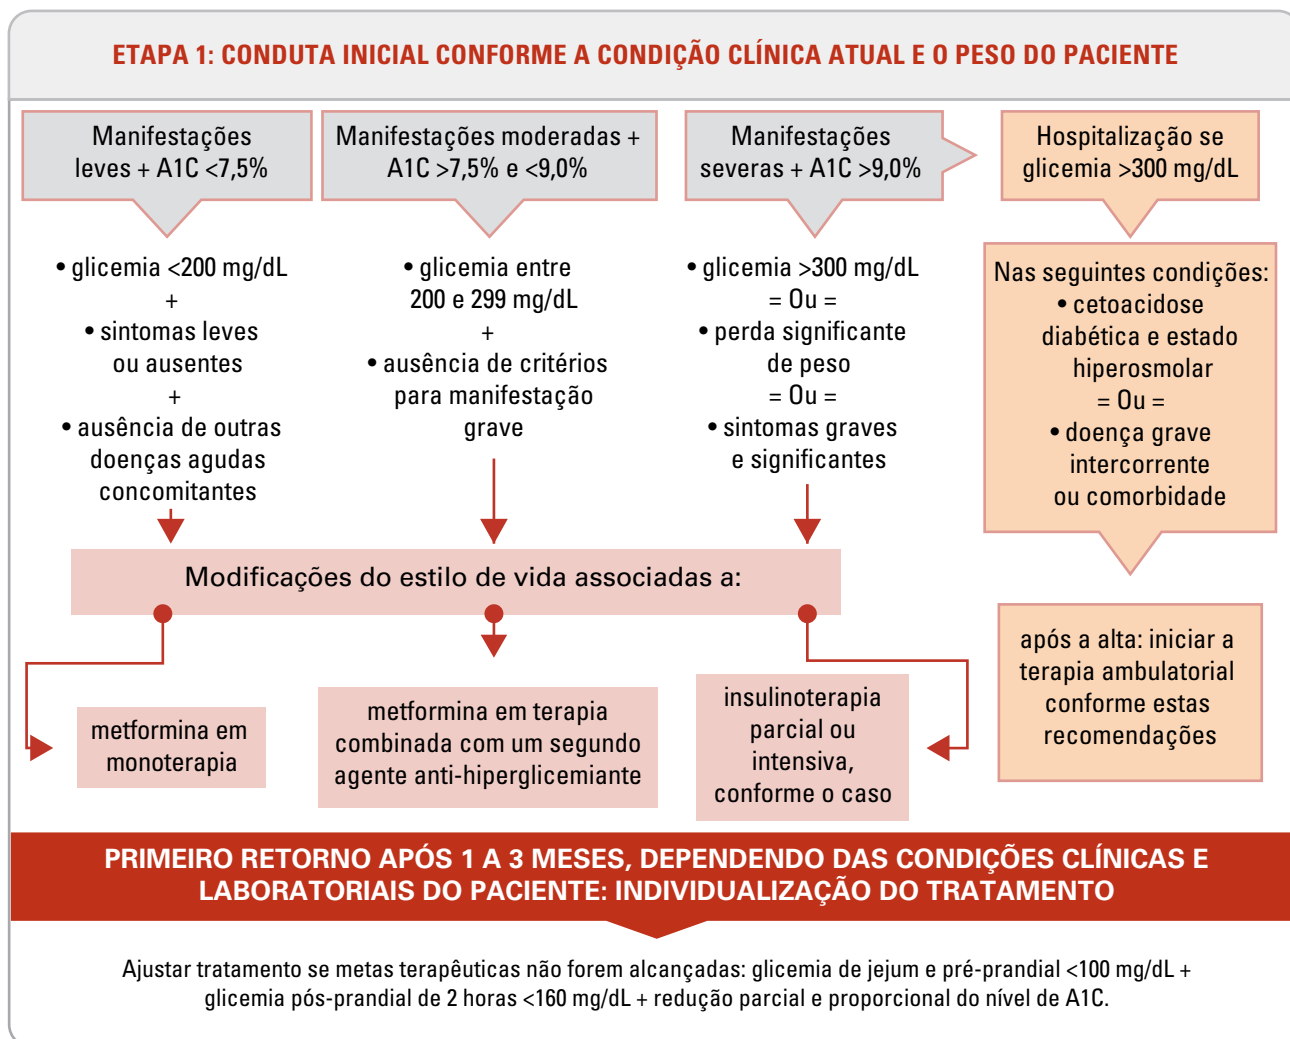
ETAPA 1: CONDUTA INICIAL CONFORME A CONDIÇÃO CLÍNICA ATUAL E O PESO DO PACIENTE

Manifestações leves + A1C <7,5%

• glicemia <200 mg/dL
+
• sintomas leves ou ausentes
+
• ausência de outras doenças agudas concomitantes

Manifestações moderadas + A1C >7,5% e <9,0%

• glicemia entre 200 e 299 mg/dL
+
• ausência de critérios para manifestação grave

Manifestações severas + A1C >9,0%

• glicemia >300 mg/dL
= Ou =
• perda significante de peso
= Ou =
• sintomas graves e significantes

Hospitalização se glicemia >300 mg/dL

Nas seguintes condições:
• cetoacidose diabética e estado hiperosmolar
= Ou =
• doença grave intercorrente ou comorbidade

Modificações do estilo de vida associadas a:

metformina em monoterapia

metformina em terapia combinada com um segundo agente anti-hiperglicemiante

insulinoterapia parcial ou intensiva, conforme o caso

após a alta: iniciar a terapia ambulatorial conforme estas recomendações

PRIMEIRO RETORNO APÓS 1 A 3 MESES, DEPENDENDO DAS CONDIÇÕES CLÍNICAS E LABORATORIAIS DO PACIENTE: INDIVIDUALIZAÇÃO DO TRATAMENTO

Ajustar tratamento se metas terapêuticas não forem alcançadas: glicemia de jejum e pré-prandial <100 mg/dL + glicemia pós-prandial de 2 horas <160 mg/dL + redução parcial e proporcional do nível de A1C.